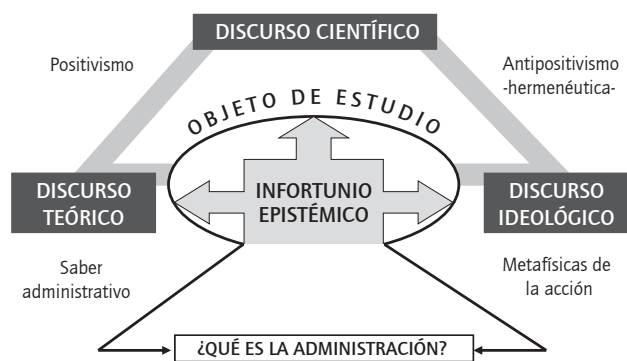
DISCURSO CIENTÍFICO

Positivismo

Antipositivismo -hermenéutica-

OBJETO DE ESTUDIO

DISCURSO TEÓRICO

INFORTUNIO EPISTÉMICO

DISCURSO IDEOLÓGICO

Saber administrativo

Metafísicas de la acción

¿QUÉ ES LA ADMINISTRACIÓN?